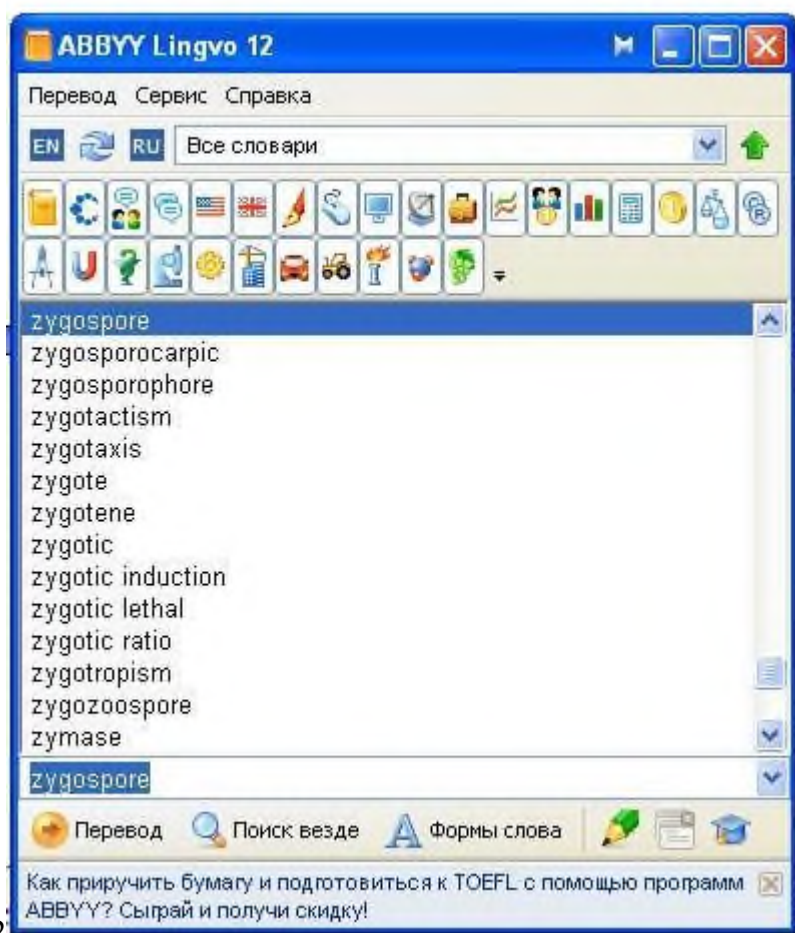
ABBYY Lingvo 12

Перевод Сервис Справка

EN RU Все словари

zygospore
zygosporocarpic
zygosporophore
zygotactism
zygotaxis
zygote
zygotene
zygotic
zygotic induction
zygotic lethal
zygotic ratio
zygotropism
zygozoospore
zymase

zygospore

Перевод Поиск везде Формы слова

Как приручить бумагу и подготовиться к TOEFL с помощью программ ABBYY? Сыграй и получи скидку!